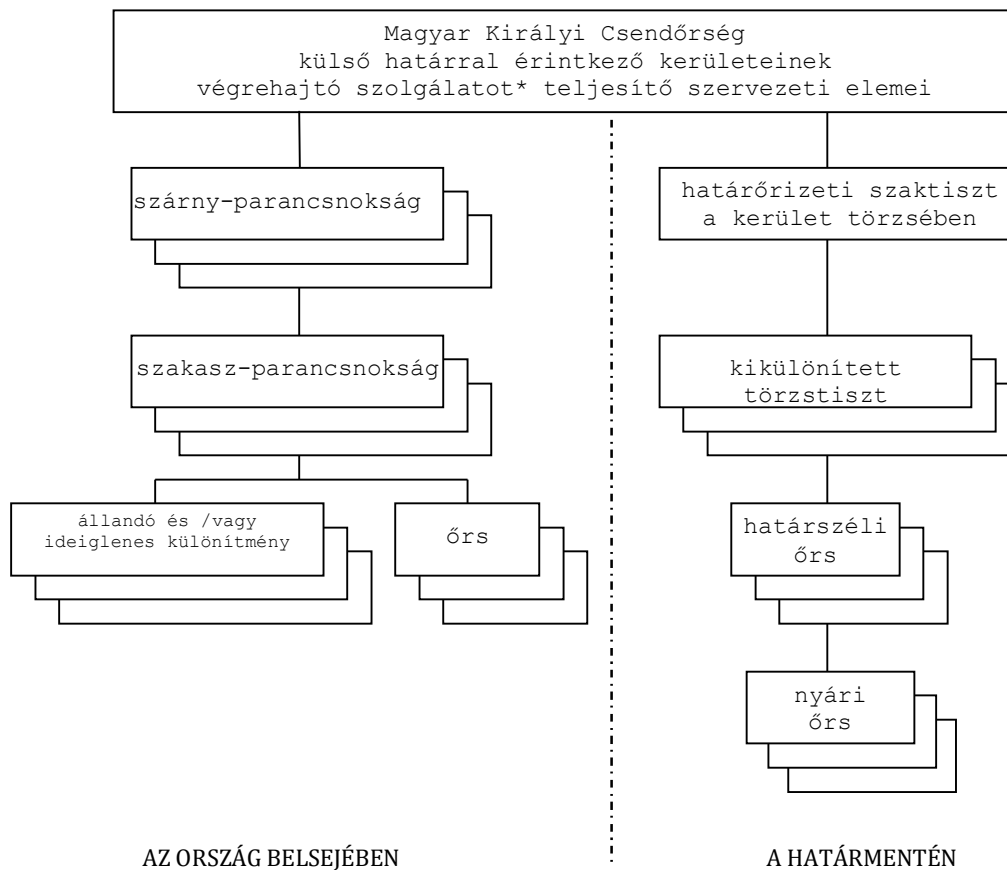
Magyar Királyi Csendőrség
külső határral érintkező kerületeinek
végrehajtó szolgálatot* teljesítő szervezeti elemei

szárny-parancsnokság

szakasz-parancsnokság

állandó és /vagy ideiglenes különítmény

őrs

határőrizeti szaktiszt a kerület törzsében

kikülönített törzstiszt

határszéli őrs

nyári őrs

AZ ORSZÁG BELSEJÉBEN

A HATÁRMENTÉN